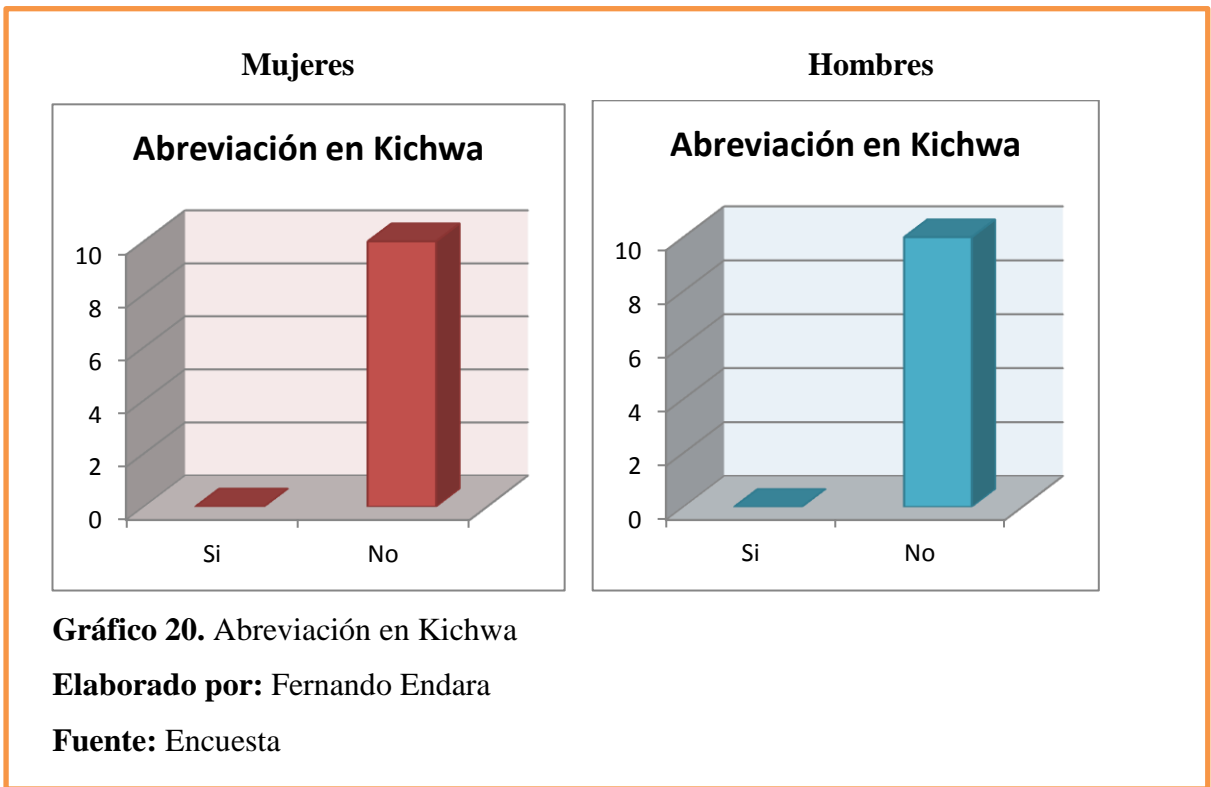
**Mujeres**

Abreviación en Kichwa

10
8
6
4
2
0

Si No

**Hombres**

Abreviación en Kichwa

10
8
6
4
2
0

Si No

**Gráfico 20.** Abreviación en Kichwa

**Elaborado por:** Fernando Endara

**Fuente:** Encuesta